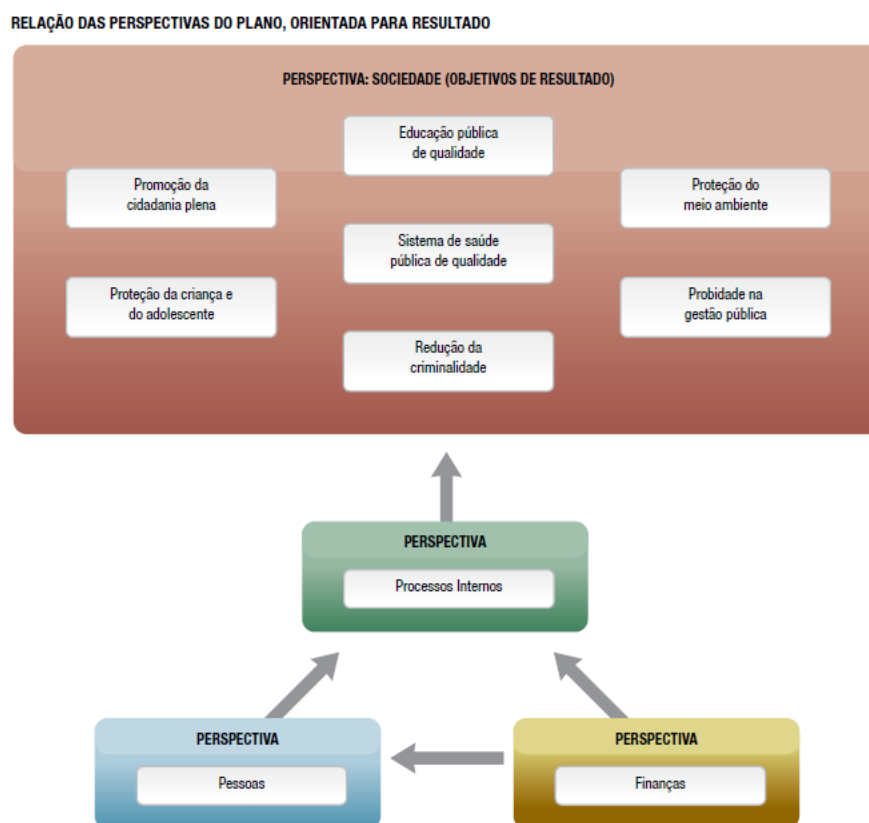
RELAÇÃO DAS PERSPECTIVAS DO PLANO, ORIENTADA PARA RESULTADO

PERSPECTIVA: SOCIEDADE (OBJETIVOS DE RESULTADO)

Educação pública de qualidade

Promoção da cidadania plena

Proteção do meio ambiente

Sistema de saúde pública de qualidade

Proteção da criança e do adolescente

Probidade na gestão pública

Redução da criminalidade

PERSPECTIVA

Processos Internos

PERSPECTIVA

Pessoas

PERSPECTIVA

Finanças